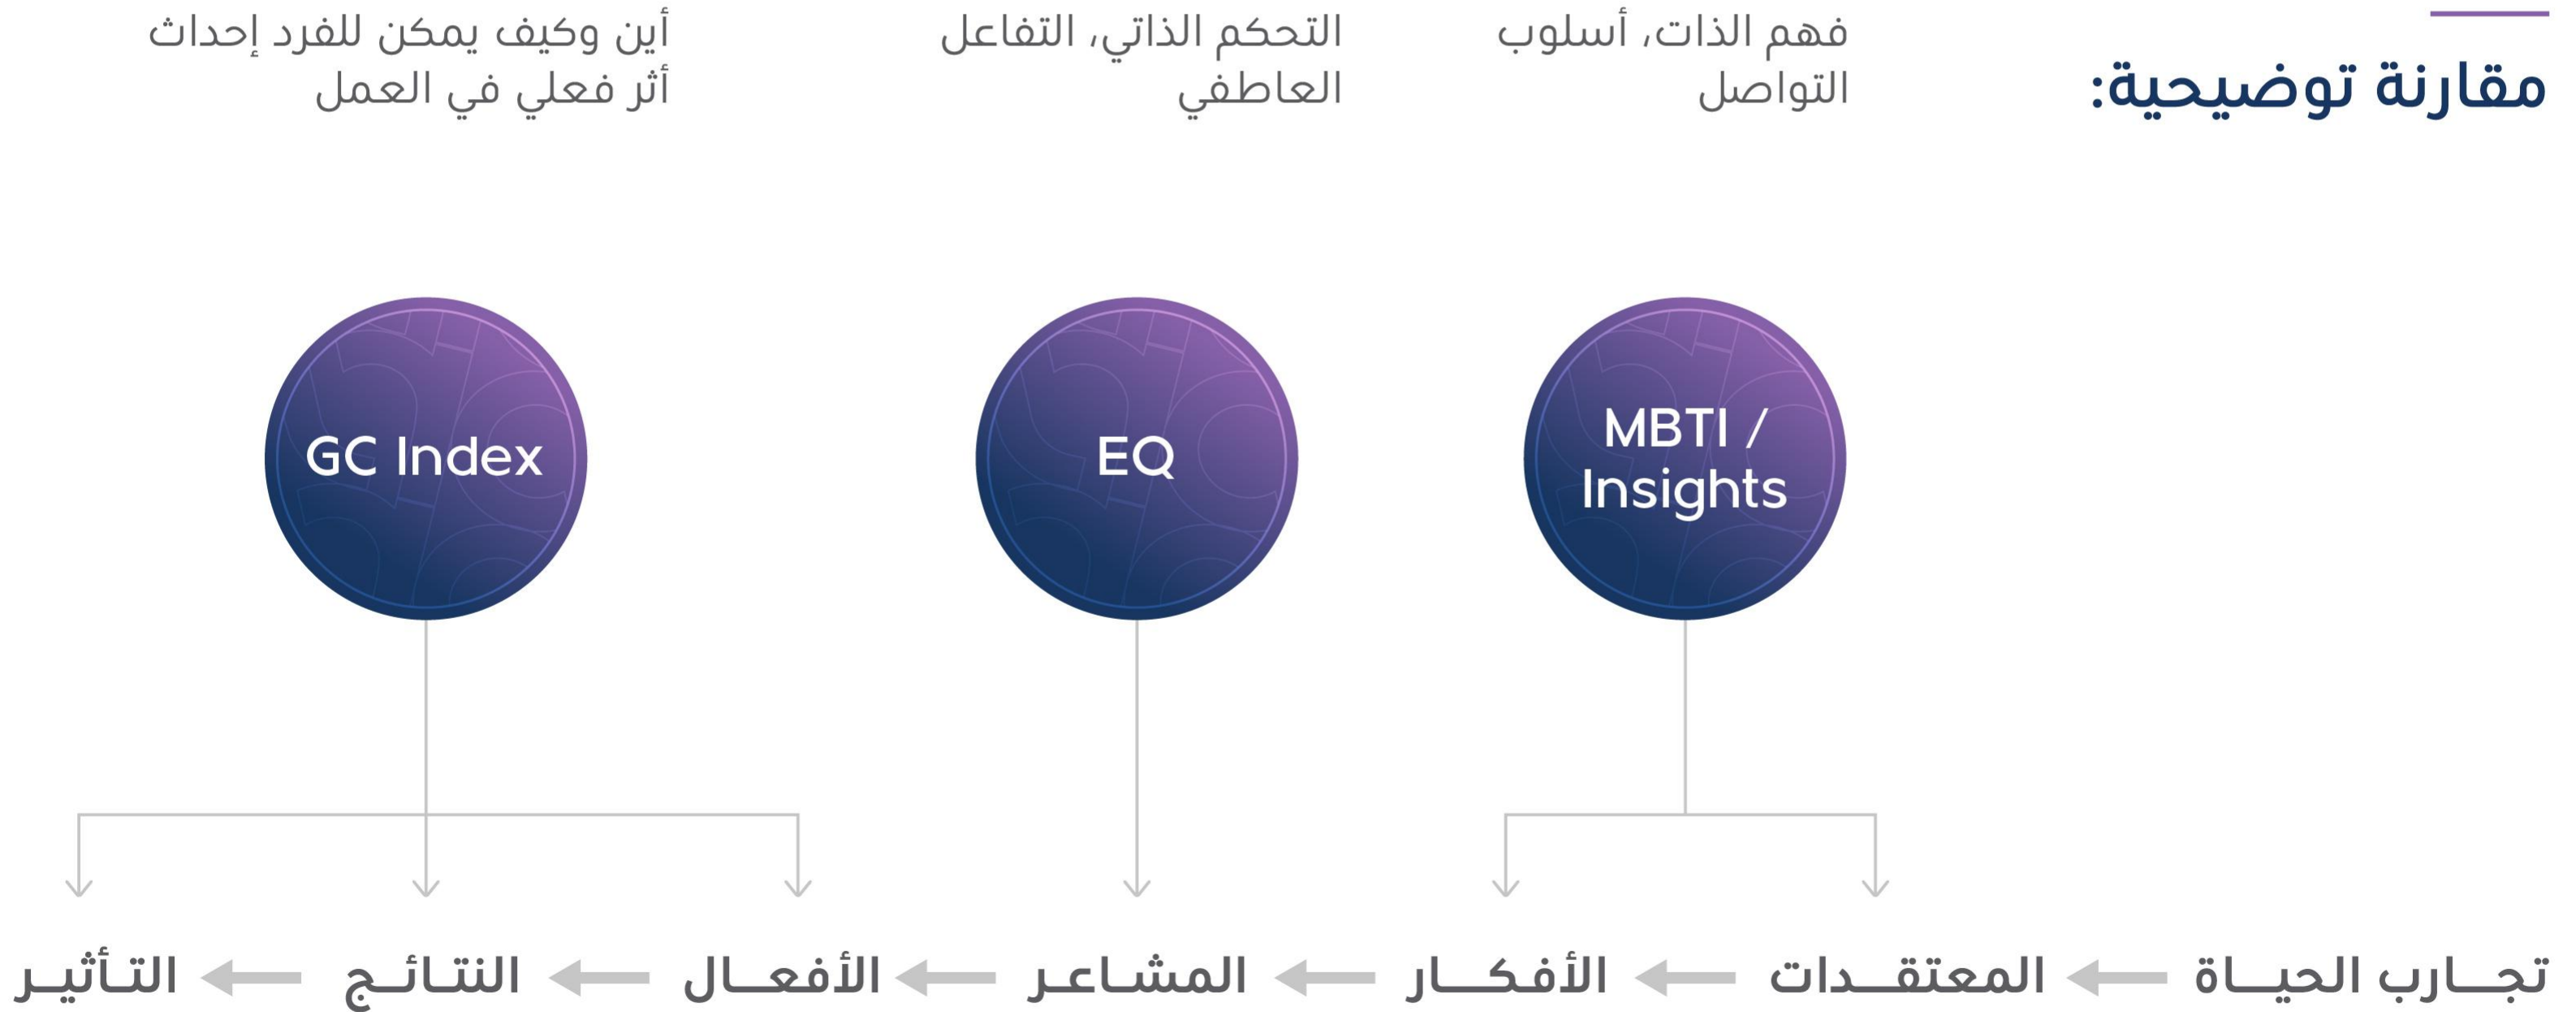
مقارنة توضيحية:

فهم الذات، أسلوب التواصل

التحكم الذاتي، التفاعل العاطفي

أين وكيف يمكن للفرد إحداث أثر فعلي في العمل

MBTI / Insights

EQ

GC Index

تجــارب الحيــاة ← المعتقــدات ← الأفكــار ← المشــاعـر ← الأفعــال ← النتائـج ← التأثيـر